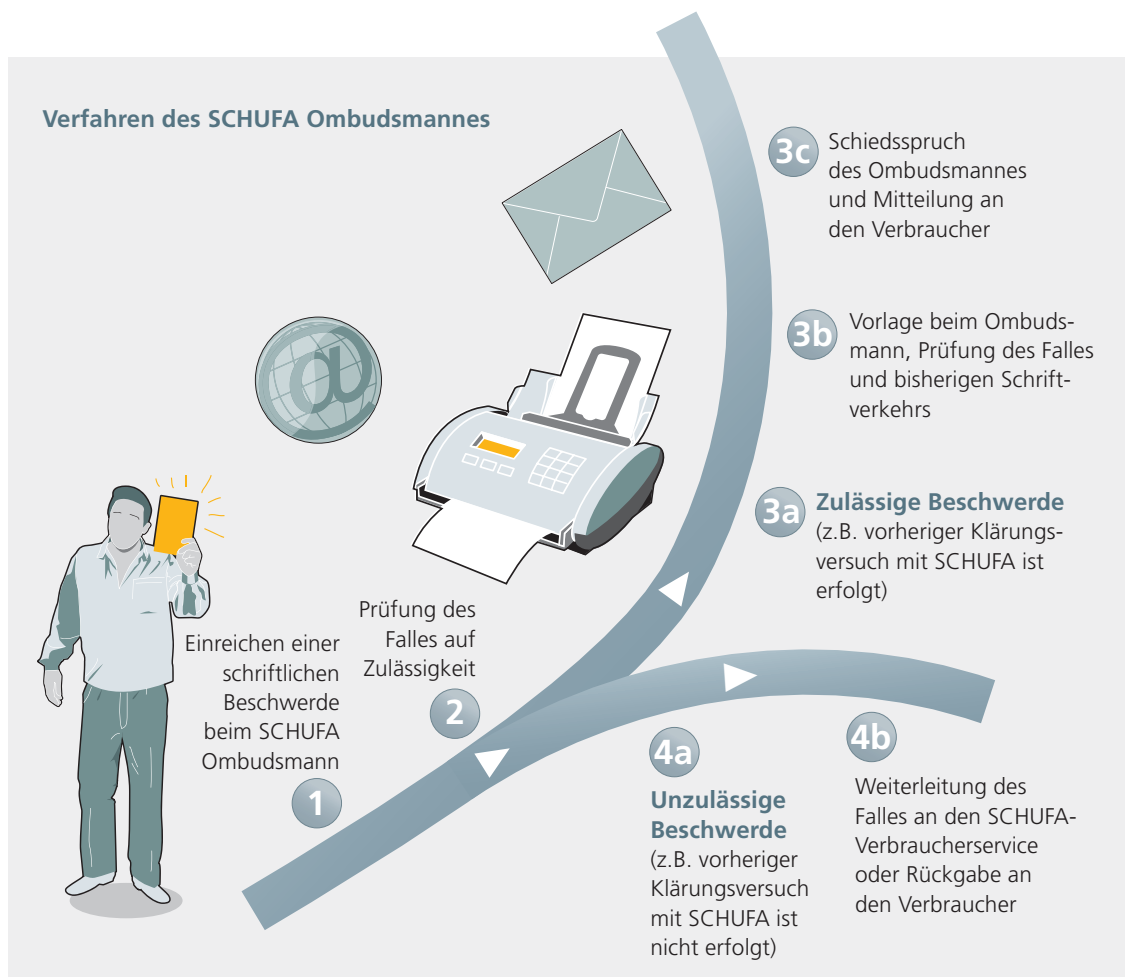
Verfahren des SCHUFA Ombudsmannes

1 Einreichen einer schriftlichen Beschwerde beim SCHUFA Ombudsmann

2 Prüfung des Falles auf Zulässigkeit

3a Zulässige Beschwerde (z.B. vorheriger Klärungsversuch mit SCHUFA ist erfolgt)

3b Vorlage beim Ombudsmann, Prüfung des Falles und bisherigen Schriftverkehrs

3c Schiedsspruch des Ombudsmannes und Mitteilung an den Verbraucher

4a Unzulässige Beschwerde (z.B. vorheriger Klärungsversuch mit SCHUFA ist nicht erfolgt)

4b Weiterleitung des Falles an den SCHUFA-Verbraucherservice oder Rückgabe an den Verbraucher